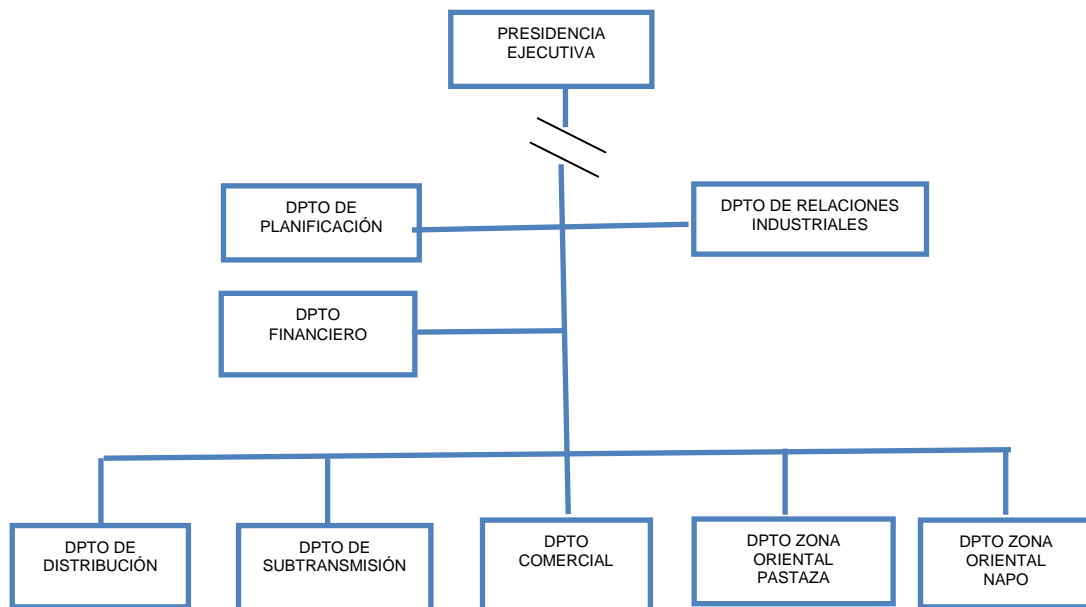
PRESIDENCIA EJECUTIVA

DPTO DE PLANIFICACIÓN

DPTO DE RELACIONES INDUSTRIALES

DPTO FINANCIERO

DPTO DE DISTRIBUCIÓN

DPTO DE SUBTRANSMISIÓN

DPTO COMERCIAL

DPTO ZONA ORIENTAL PASTAZA

DPTO ZONA ORIENTAL NAPO